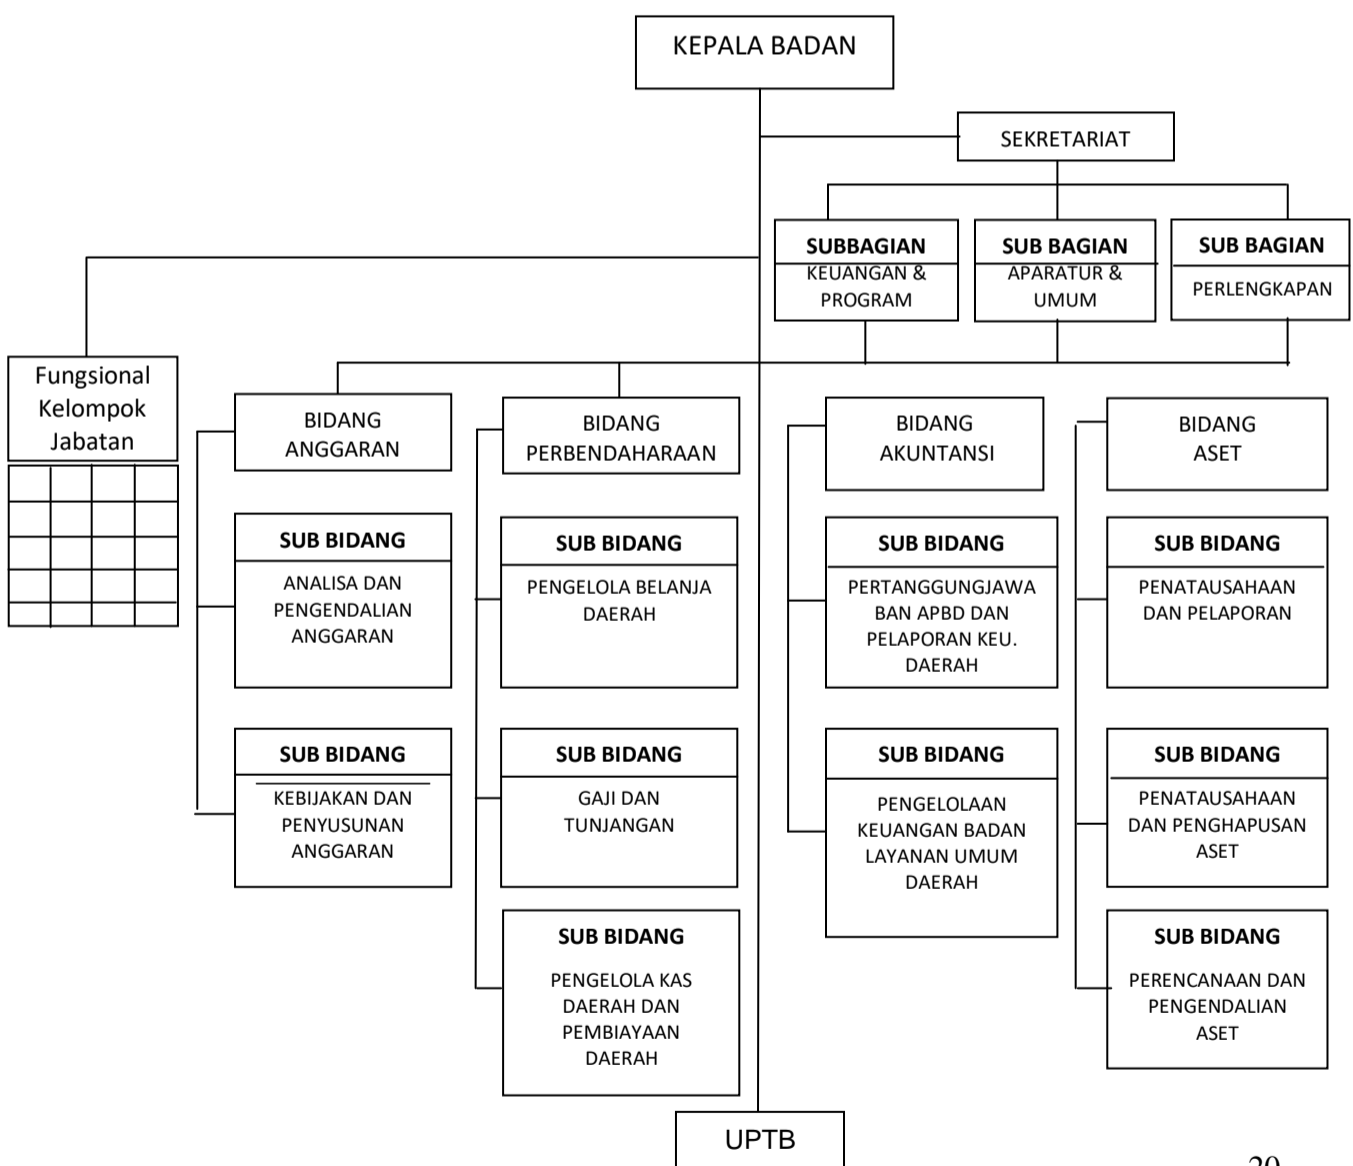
KEPALA BADAN

SEKRETARIAT

SUBBAGIAN
KEUANGAN & PROGRAM

SUB BAGIAN
APARATUR & UMUM

SUB BAGIAN
PERLENGKAPAN

Fungsional Kelompok Jabatan

BIDANG ANGGARAN

SUB BIDANG
ANALISA DAN PENGENDALIAN ANGGARAN

SUB BIDANG
KEBIJAKAN DAN PENYUSUNAN ANGGARAN

BIDANG PERBENDAHARAAN

SUB BIDANG
PENGELOLA BELANJA DAERAH

SUB BIDANG
GAJI DAN TUNJANGAN

SUB BIDANG
PENGELOLA KAS DAERAH DAN PEMBIAYAAN DAERAH

BIDANG AKUNTANSI

SUB BIDANG
PERTANGGUNGJAWABAN APBD DAN PELAPORAN KEU. DAERAH

SUB BIDANG
PENGELOLAAN KEUANGAN BADAN LAYANAN UMUM DAERAH

BIDANG ASET

SUB BIDANG
PENATAUSAHAAN DAN PELAPORAN

SUB BIDANG
PENATAUSAHAAN DAN PENGHAPUSAN ASET

SUB BIDANG
PERENCANAAN DAN PENGENDALIAN ASET

UPTB

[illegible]